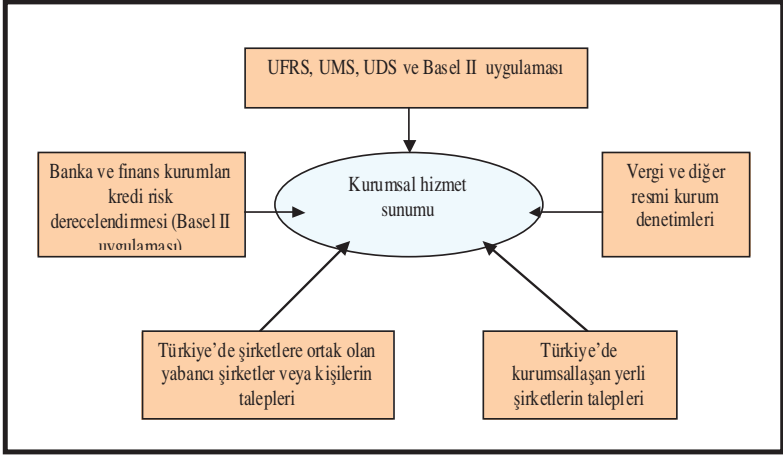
UFRS, UMS, UDS ve Basel II uygulaması

Banka ve finans kurumları kredi risk derecelendirmesi (Basel II uygulaması)

Kurumsal hizmet sunumu

Vergi ve diğer resmi kurum denetimleri

Türkiye'de şirketlere ortak olan yabancı şirketler veya kişilerin talepleri

Türkiye'de kurumsallaşan yerli şirketlerin talepleri